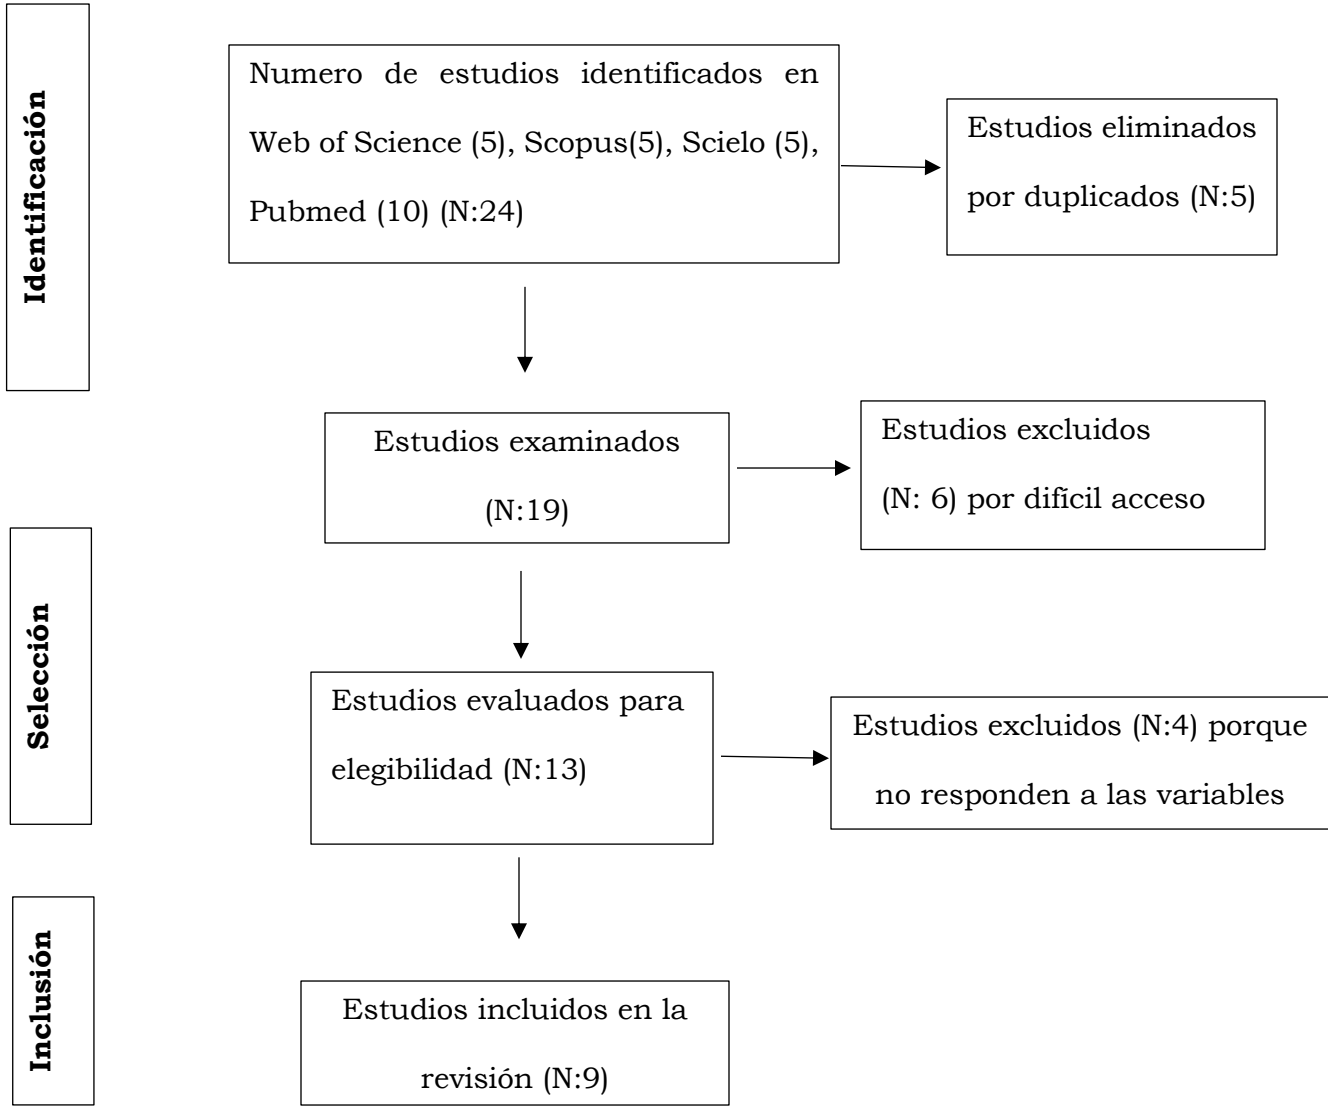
Identificación

Numero de estudios identificados en Web of Science (5), Scopus(5), Scielo (5), Pubmed (10) (N:24)

Estudios eliminados por duplicados (N:5)

Estudios examinados (N:19)

Estudios excluidos (N: 6) por difícil acceso

Selección

Estudios evaluados para elegibilidad (N:13)

Estudios excluidos (N:4) porque no responden a las variables

Inclusión

Estudios incluidos en la revisión (N:9)